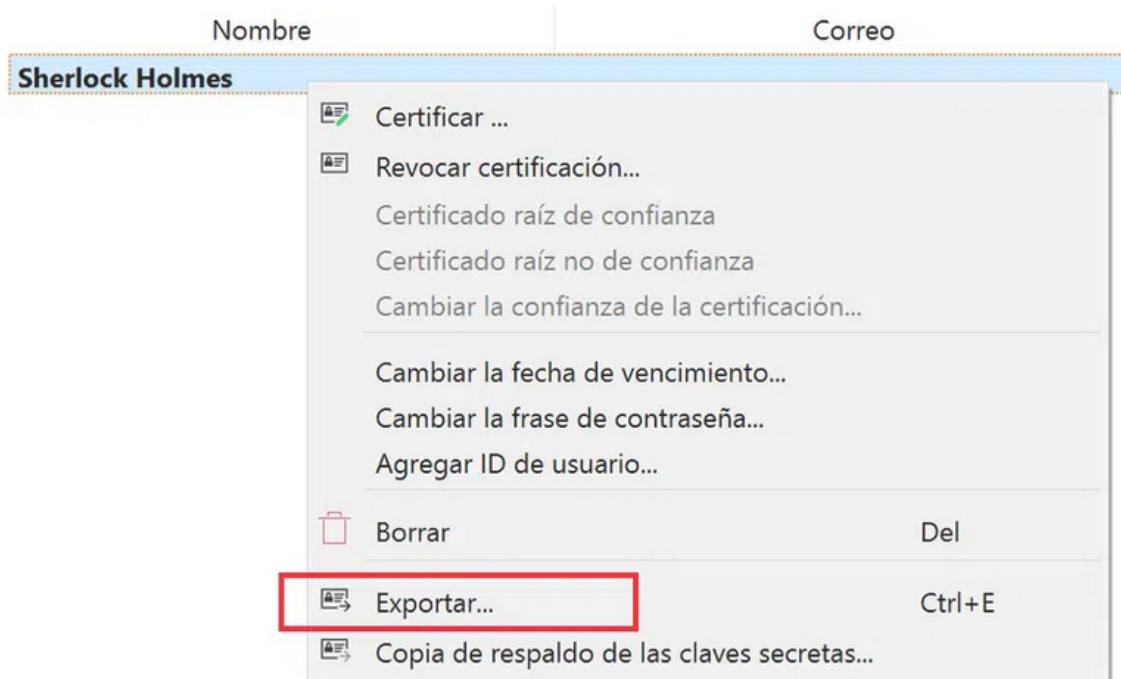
Nombre Correo

Sherlock Holmes

Certificar ...

Revocar certificación...

Certificado raíz de confianza

Certificado raíz no de confianza

Cambiar la confianza de la certificación...

Cambiar la fecha de vencimiento...

Cambiar la frase de contraseña...

Agregar ID de usuario...

Borrar Del

Exportar... Ctrl+E

Copia de respaldo de las claves secretas...